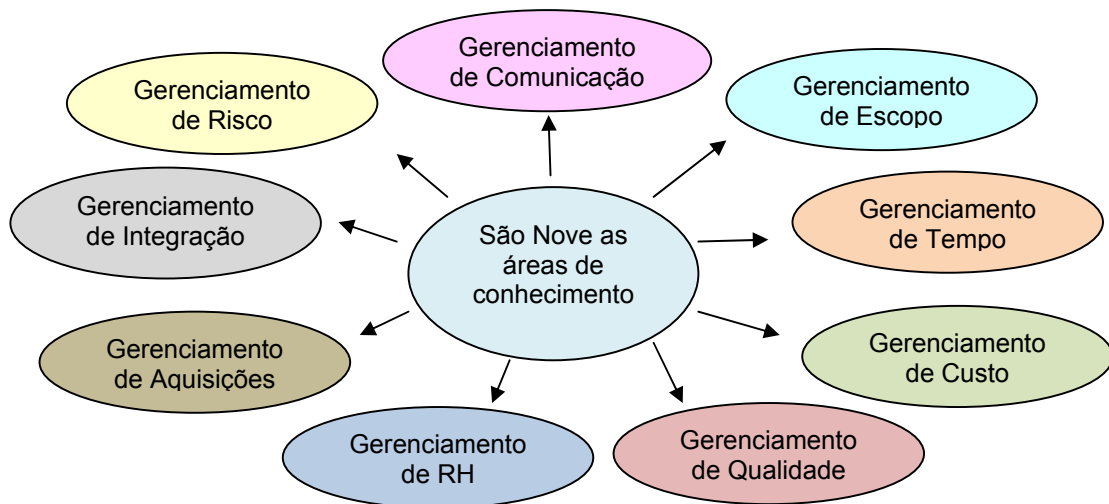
São Nove as áreas de conhecimento

Gerenciamento de Comunicação

Gerenciamento de Escopo

Gerenciamento de Tempo

Gerenciamento de Custo

Gerenciamento de Qualidade

Gerenciamento de RH

Gerenciamento de Aquisições

Gerenciamento de Integração

Gerenciamento de Risco